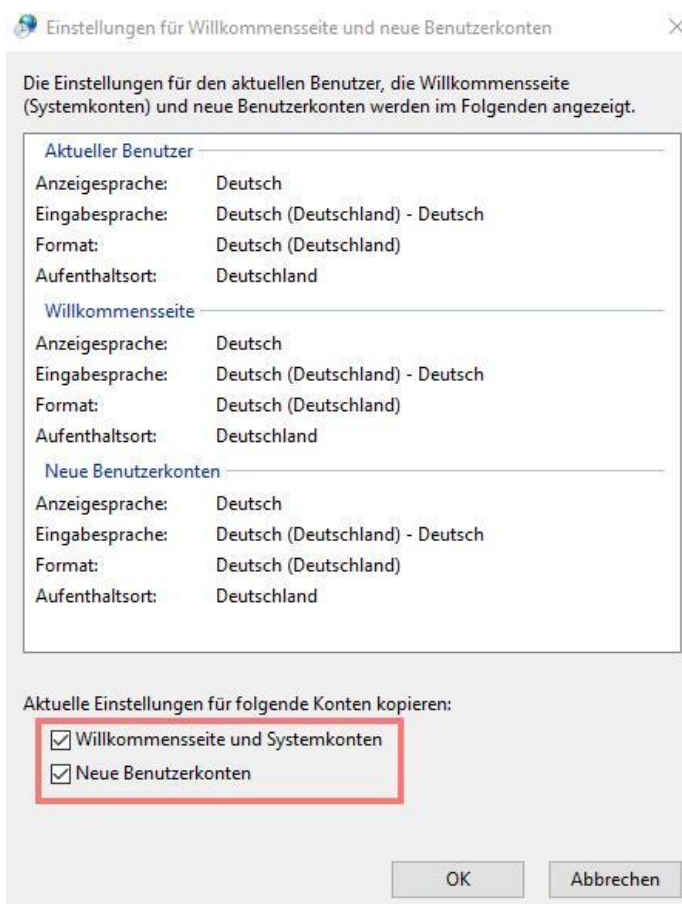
Einstellungen für Willkommensseite und neue Benutzerkonten

×

Die Einstellungen für den aktuellen Benutzer, die Willkommensseite (Systemkonten) und neue Benutzerkonten werden im Folgenden angezeigt.

Aktueller Benutzer

Anzeigesprache: Deutsch
Eingabesprache: Deutsch (Deutschland) - Deutsch
Format: Deutsch (Deutschland)
Aufenthaltsort: Deutschland

Willkommensseite

Anzeigesprache: Deutsch
Eingabesprache: Deutsch (Deutschland) - Deutsch
Format: Deutsch (Deutschland)
Aufenthaltsort: Deutschland

Neue Benutzerkonten

Anzeigesprache: Deutsch
Eingabesprache: Deutsch (Deutschland) - Deutsch
Format: Deutsch (Deutschland)
Aufenthaltsort: Deutschland

Aktuelle Einstellungen für folgende Konten kopieren:

☑ Willkommensseite und Systemkonten
☑ Neue Benutzerkonten

OK

Abbrechen